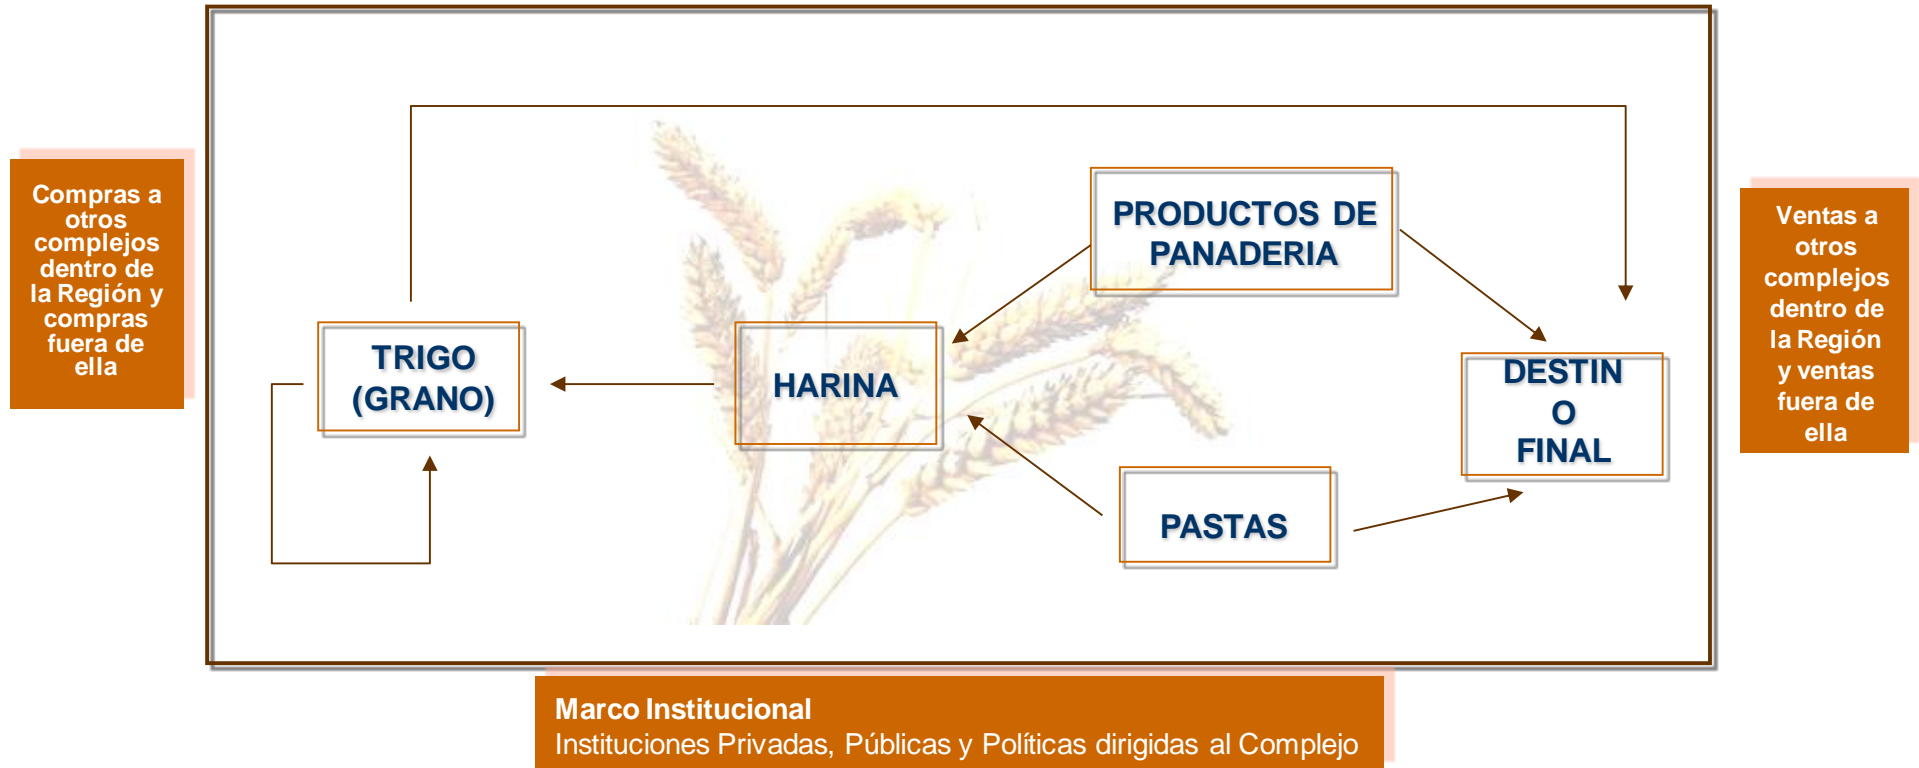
Compras a otros complejos dentro de la Región y compras fuera de ella

PRODUCTOS DE PANADERIA

TRIGO (GRANO)

HARINA

DESTIN O FINAL

PASTAS

Ventas a otros complejos dentro de la Región y ventas fuera de ella

Marco Institucional
Instituciones Privadas, Públicas y Políticas dirigidas al Complejo